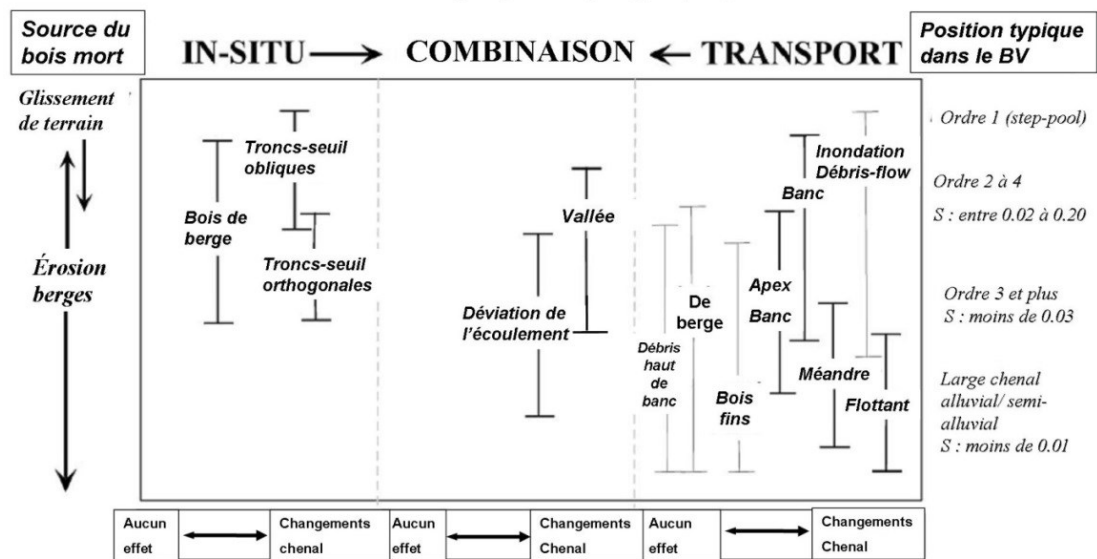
Source du bois mort

IN-SITU ⟶ COMBINAISON ⟵ TRANSPORT

Position typique dans le BV

Glissement de terrain

Érosion berges

Troncs-seuil obliques

Bois de berge

Troncs-seuil orthogonales

Vallée

Déviation de l'écoulement

Inondation Débris-flow

Banc

De berge

Apex Banc

Débris haut de banc

Bois fins

Méandre

Flottant

Ordre 1 (step-pool)

Ordre 2 à 4
S : entre 0.02 à 0.20

Ordre 3 et plus
S : moins de 0.03

Large chenal alluvial/ semi-alluvial
S : moins de 0.01

| Aucun effet | ⟷ | Changements chenal | Aucun effet | ⟷ | Changements Chenal | Aucun effet | ⟷ | Changements Chenal |